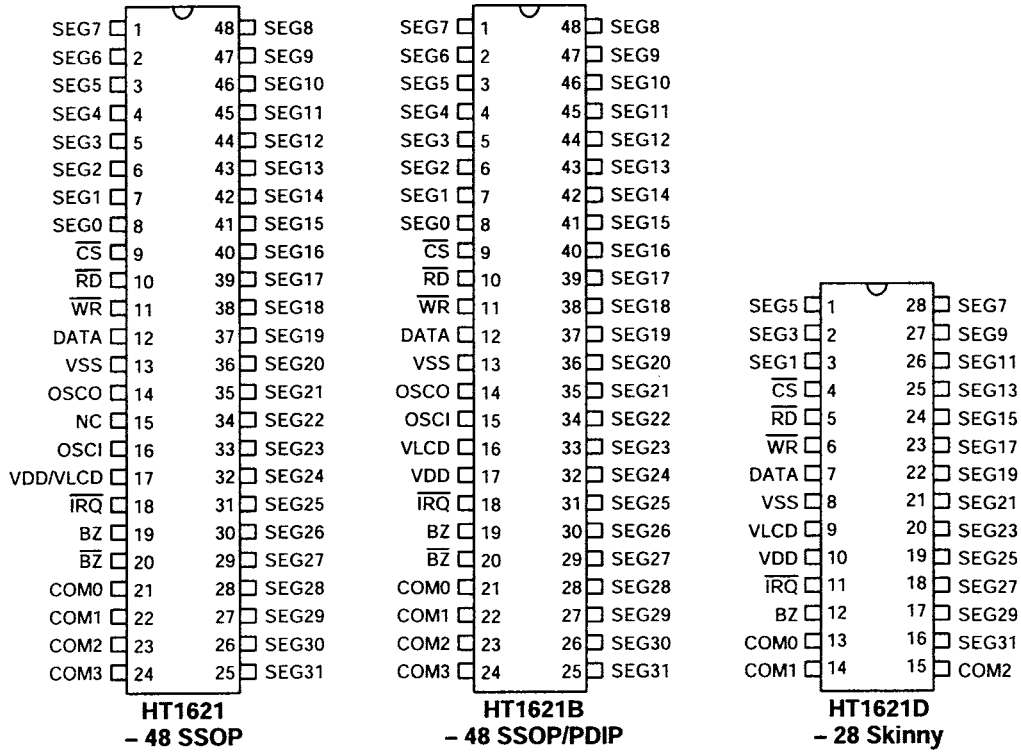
SEG7 1 48 SEG8
SEG6 2 47 SEG9
SEG5 3 46 SEG10
SEG4 4 45 SEG11
SEG3 5 44 SEG12
SEG2 6 43 SEG13
SEG1 7 42 SEG14
SEG0 8 41 SEG15
$\overline{CS}$ 9 40 SEG16
$\overline{RD}$ 10 39 SEG17
$\overline{WR}$ 11 38 SEG18
DATA 12 37 SEG19
VSS 13 36 SEG20
OSCO 14 35 SEG21
NC 15 34 SEG22
OSCI 16 33 SEG23
VDD/VLCD 17 32 SEG24
$\overline{IRQ}$ 18 31 SEG25
BZ 19 30 SEG26
$\overline{BZ}$ 20 29 SEG27
COM0 21 28 SEG28
COM1 22 27 SEG29
COM2 23 26 SEG30
COM3 24 25 SEG31
HT1621
– 48 SSOP

SEG7 1 48 SEG8
SEG6 2 47 SEG9
SEG5 3 46 SEG10
SEG4 4 45 SEG11
SEG3 5 44 SEG12
SEG2 6 43 SEG13
SEG1 7 42 SEG14
SEG0 8 41 SEG15
$\overline{CS}$ 9 40 SEG16
$\overline{RD}$ 10 39 SEG17
$\overline{WR}$ 11 38 SEG18
DATA 12 37 SEG19
VSS 13 36 SEG20
OSCO 14 35 SEG21
OSCI 15 34 SEG22
VLCD 16 33 SEG23
VDD 17 32 SEG24
$\overline{IRQ}$ 18 31 SEG25
BZ 19 30 SEG26
$\overline{BZ}$ 20 29 SEG27
COM0 21 28 SEG28
COM1 22 27 SEG29
COM2 23 26 SEG30
COM3 24 25 SEG31
HT1621B
– 48 SSOP/PDIP

SEG5 1 28 SEG7
SEG3 2 27 SEG9
SEG1 3 26 SEG11
$\overline{CS}$ 4 25 SEG13
$\overline{RD}$ 5 24 SEG15
$\overline{WR}$ 6 23 SEG17
DATA 7 22 SEG19
VSS 8 21 SEG21
VLCD 9 20 SEG23
VDD 10 19 SEG25
$\overline{IRQ}$ 11 18 SEG27
BZ 12 17 SEG29
COM0 13 16 SEG31
COM1 14 15 COM2
HT1621D
– 28 Skinny